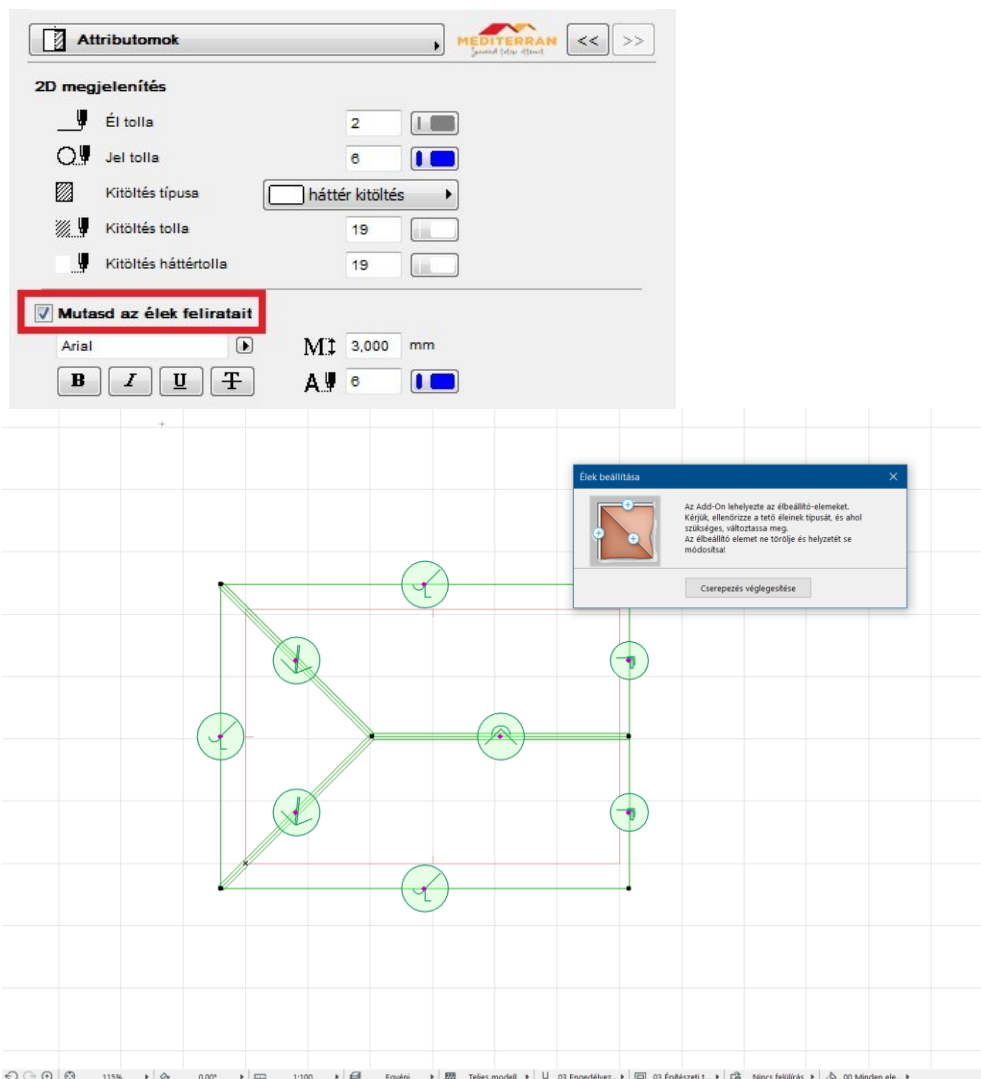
Attributomok

MEDITERRAN

<<
>>

2D megjelenítés

Él tolla
2

Jel tolla
6

Kitöltés típusa
háttér kitöltés

Kitöltés tolla
19

Kitöltés háttértolla
19

Mutasd az élek feliratait

Arial

3,000
mm

B
I
U
T

6

Élek beállítása

Az Add-On lehelyezte az élbeállító-elemeket.
Kérjük, ellenőrizze a tető éleinek típusát, és ahol szükséges, változtassa meg.
Az élbeállító elemet ne törölje és helyzetét se módosítsa!

Cserepezés véglegesítése

115%
0,00°
1:100
Egyéni
Teljes modell
03 Engedélyez...
03 Építészeti 1...
Nincs felülírás
00 Minden ele...